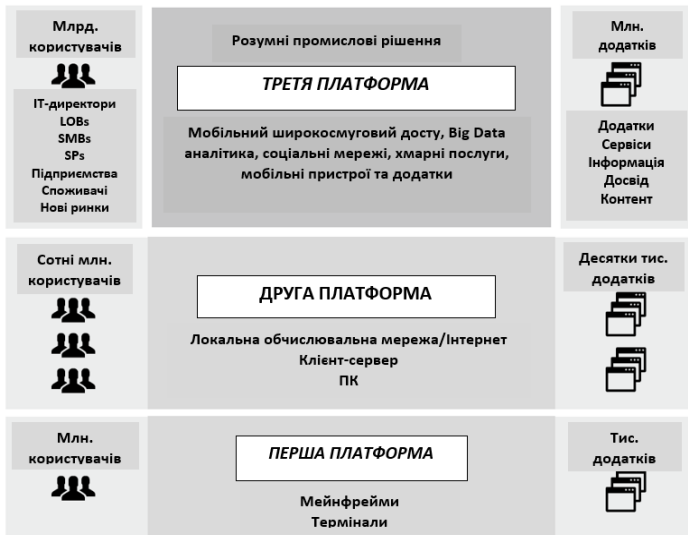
Млрд. користувачів

IT-директори
LOBs
SMBs
SPs
Підприємства
Споживачі
Нові ринки

Розумні промислові рішення

ТРЕТЯ ПЛАТФОРМА

Мобільний широкосмуговий досту, Big Data аналітика, соціальні мережі, хмарні послуги, мобільні пристрої та додатки

Млн. додатків

Додатки
Сервіси
Інформація
Досвід
Контент

Сотні млн. користувачів

ДРУГА ПЛАТФОРМА

Локальна обчислювальна мережа/Інтернет
Клієнт-сервер
ПК

Десятки тис. додатків

Млн. користувачів

ПЕРША ПЛАТФОРМА

Мейнфрейми
Термінали

Тис. додатків